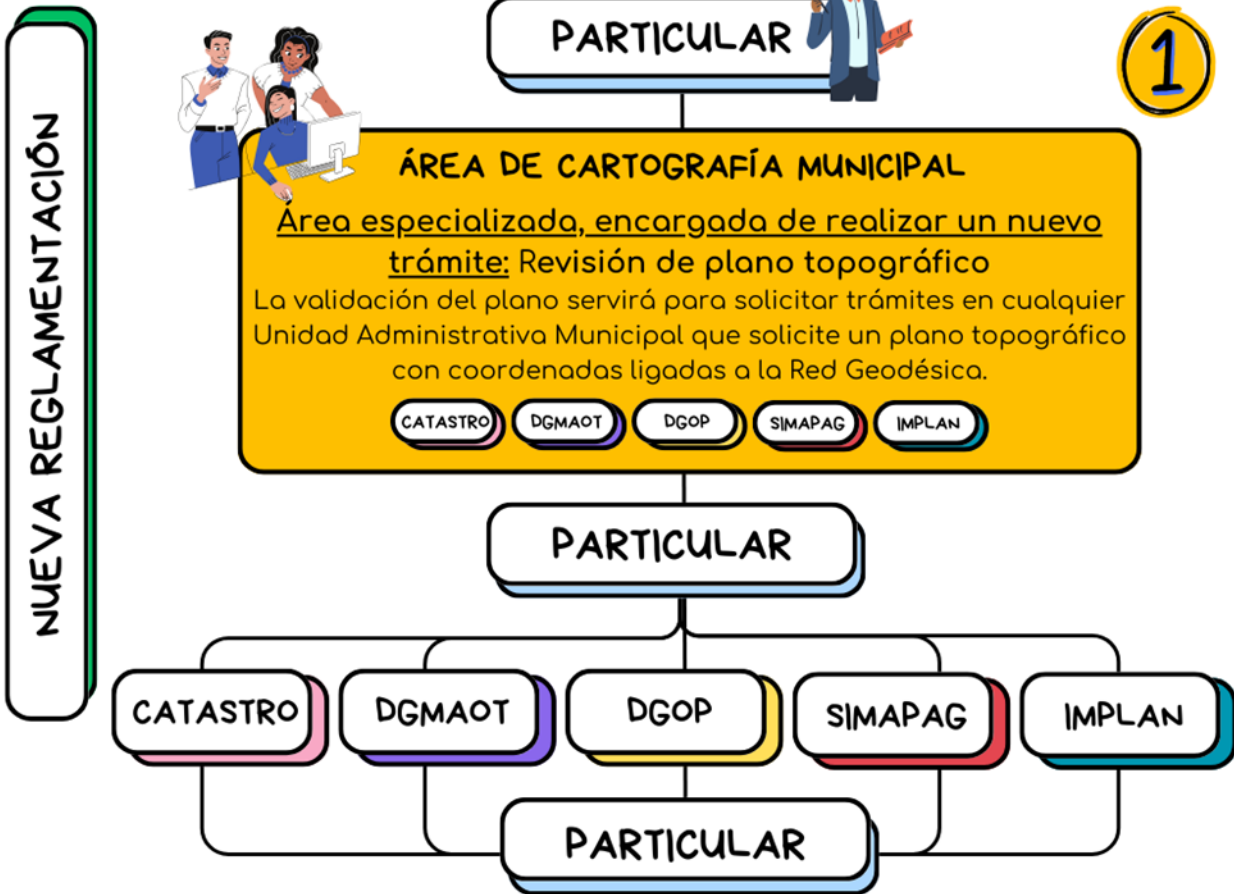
NUEVA REGLAMENTACIÓN

PARTICULAR

1

ÁREA DE CARTOGRAFÍA MUNICIPAL

Área especializada, encargada de realizar un nuevo trámite: Revisión de plano topográfico

La validación del plano servirá para solicitar trámites en cualquier Unidad Administrativa Municipal que solicite un plano topográfico con coordenadas ligadas a la Red Geodésica.

CATASTRO DGMAOT DGOP SIMAPAG IMPLAN

PARTICULAR

CATASTRO DGMAOT DGOP SIMAPAG IMPLAN

PARTICULAR